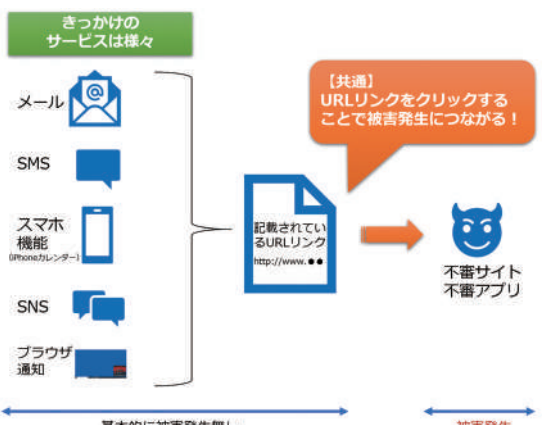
きっかけの
サービスは様々

メール

SMS

スマホ
機能
(iPhoneカレンダー)

SNS

ブラウザ
通知

【共通】
URLリンクをクリックする
ことで被害発生につながる！

記載されているURLリンク
http://www.●●

不審サイト
不審アプリ

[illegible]

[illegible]